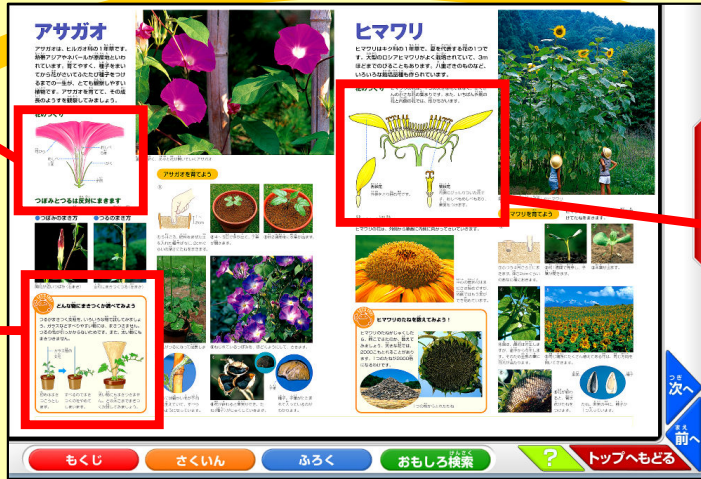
アサガオ

アサガオは、ヒルガオ科の1年草です。熱帯アジアやネパールが原産地といわれています。夏でやすく、種子をまいてから花がさいてふたたび種子をつけるまでの一生が、とても観察しやすい植物です。アサガオを育てて、その成長のようすを観察してみましょう。

花のつくり

つぼみとつるは反対にまきます

つぼみのまき方

つるのまき方

どんな物にまきつくか調べてみよう

アサガオを育てよう

ヒマワリ

ヒマワリはキク科の1年草で、夏を代表する花の1つです。大型のロシアヒマワリがよく栽培されていて、3mほどまでのびることもあります。八重ざきのものなど、いろいろな園芸品種も作られています。

花のつくり

ヒマワリを育てよう

ヒマワリのたねを数えてみよう！

つぎ
次へ

まえ
前へ

もくじ

さくいん

ふろく

おもしろ検索

?

トップへもどる